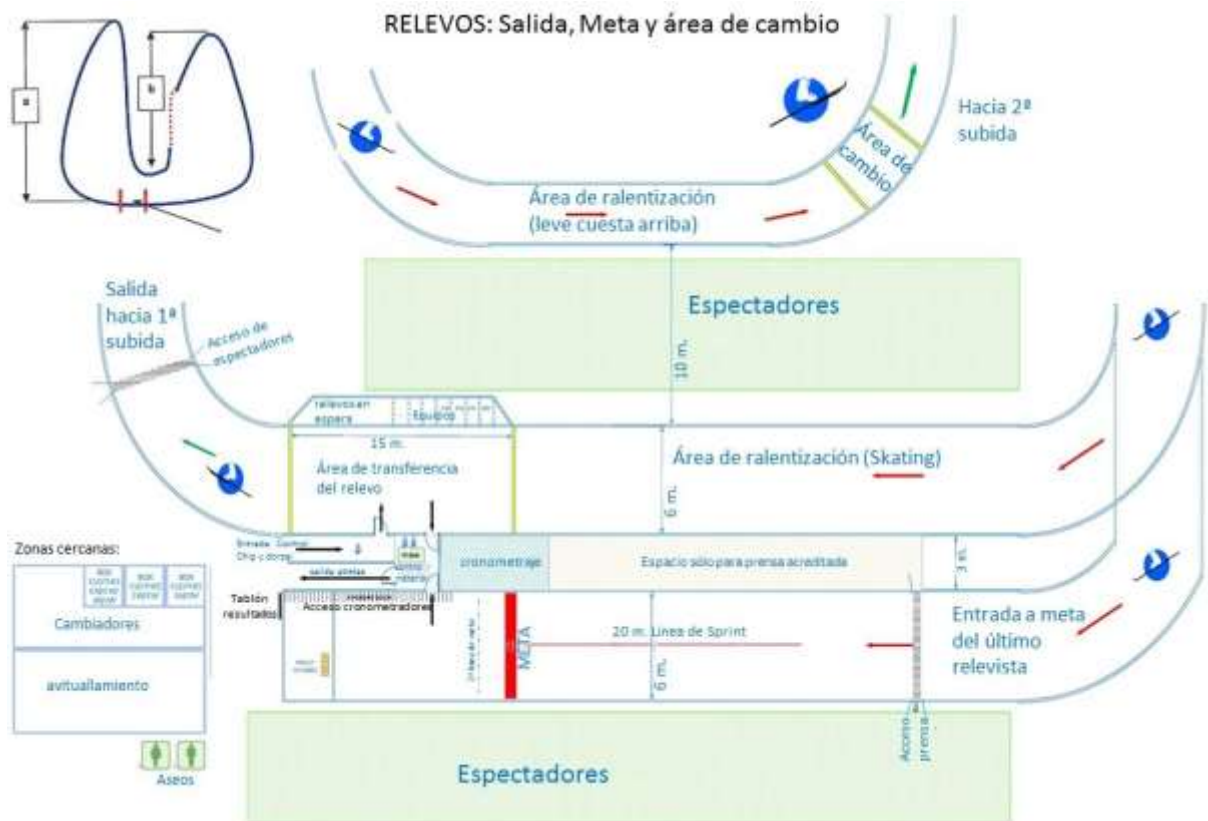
RELEVOS: Salida, Meta y área de cambio

a

b

Hacia 2ª subida

Área de cambio

Área de ralentización (leve cuesta arriba)

Espectadores

10 m.

Salida hacia 1ª subida

Acceso de espectadores

relevos en espera

Equipos

15 m.

Área de transferencia del relevo

Área de ralentización (Skating)

6 m.

Zonas cercanas:

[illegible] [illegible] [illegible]

Cambiadores

avituallamiento

Aseos

Entrada Control Chip y dorsal

salida pistas

control material

cronometraje

Espacio sólo para prensa acreditada

3 m.

Tablón resultados

Acceso cronometradores

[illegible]

META

20 m. Línea de Sprint

6 m.

Entrada a meta del último relevista

Acceso prensa

Espectadores